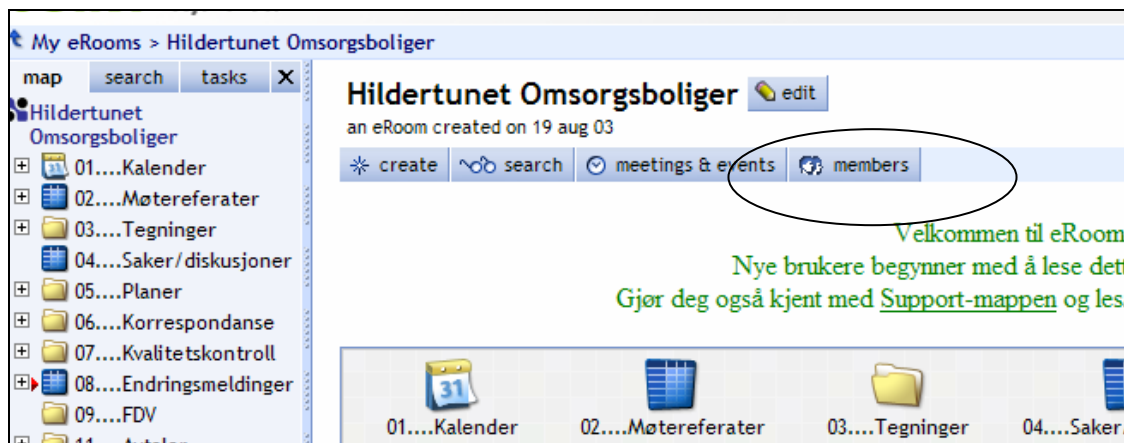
My eRooms > Hildertunet Omsorgsboliger

map | search | tasks | X

Hildertunet Omsorgsboliger
01....Kalender
02....Møtereferater
03....Tegninger
04....Saker/diskusjoner
05....Planer
06....Korrespondanse
07....Kvalitetskontroll
08....Endringsmeldinger
09....FDV
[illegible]

Hildertunet Omsorgsboliger edit
an eRoom created on 19 aug 03

create | search | meetings & events | members

Velkommen til eRoom
Nye brukere begynner med å lese dett
Gjør deg også kjent med Support-mappen og les

31
01....Kalender
02....Møtereferater
03....Tegninger
04....Saker